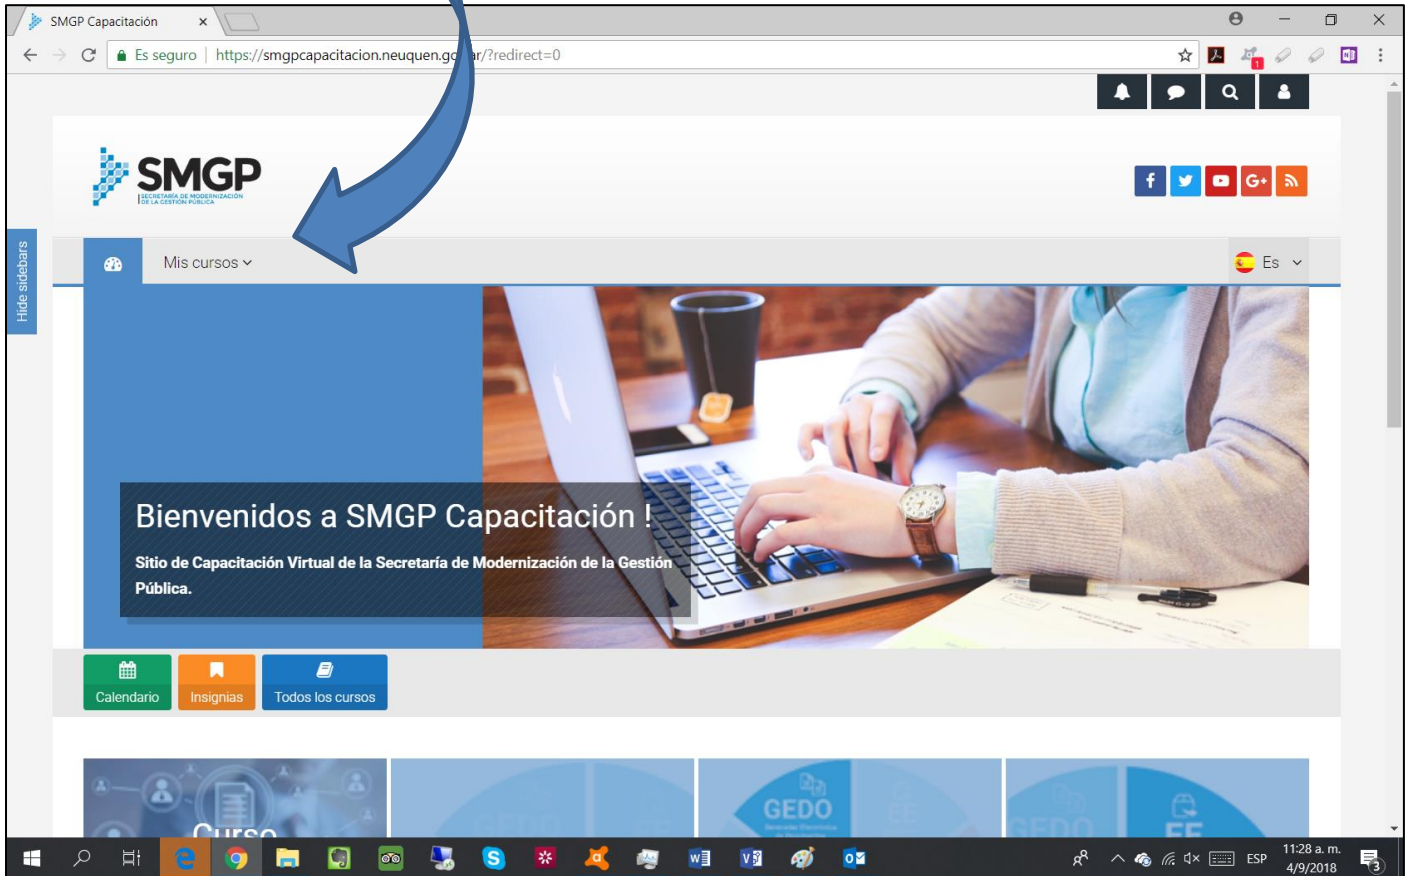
SMGP Capacitación ×

Es seguro | https://smgpcapacitacion.neuquen.go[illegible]ar/?redirect=0

SMGP
SECRETARÍA DE MODERNIZACIÓN DE LA GESTIÓN PÚBLICA

Hide sidebars

Mis cursos

Es

Bienvenidos a SMGP Capacitación !

Sitio de Capacitación Virtual de la Secretaría de Modernización de la Gestión Pública.

Calendario

Insignias

Todos los cursos

Curso

GEDO

GEDO

EE

11:28 a. m.
4/9/2018

ESP